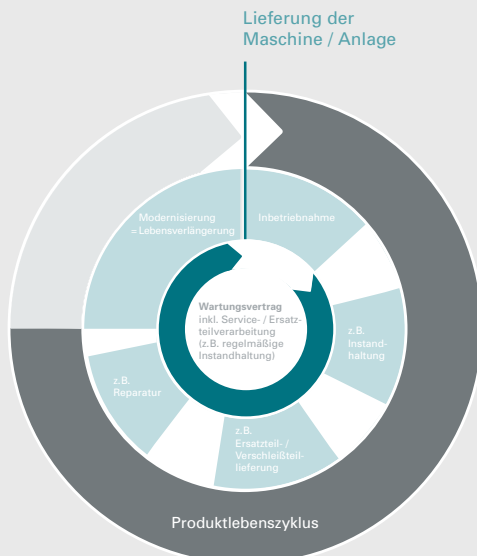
Lieferung der Maschine / Anlage

Modernisierung = Lebensverlängerung

Inbetriebnahme

Wartungsvertrag
inkl. Service- / Ersatzteilverarbeitung (z.B. regelmäßige Instandhaltung)

z.B. Instandhaltung

z.B. Ersatzteil- / Verschleißteillieferung

z.B. Reparatur

Produktlebenszyklus